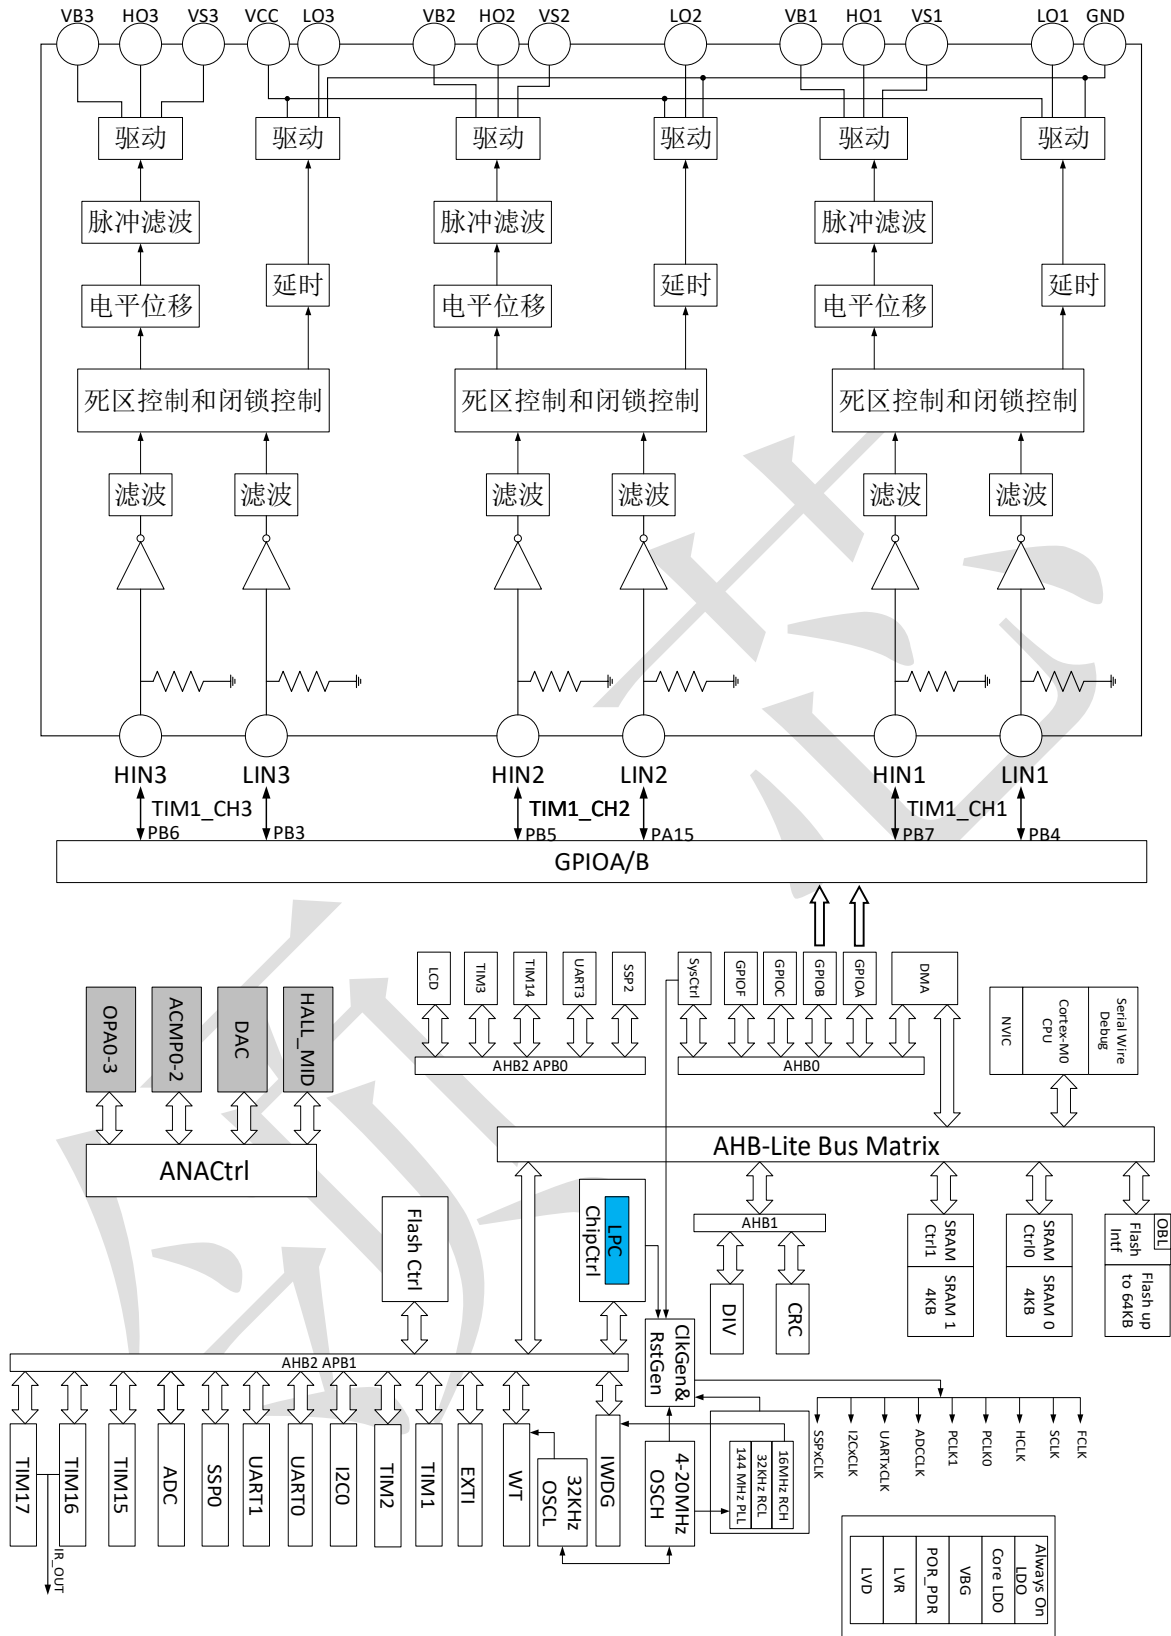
VB3 HO3 VS3 VCC LO3 VB2 HO2 VS2 LO2 VB1 HO1 VS1 LO1 GND

驱动 驱动 驱动 驱动 驱动 驱动

脉冲滤波 脉冲滤波 脉冲滤波

延时 延时 延时

电平位移 电平位移 电平位移

死区控制和闭锁控制 死区控制和闭锁控制 死区控制和闭锁控制

滤波 滤波 滤波 滤波 滤波 滤波

HIN3 LIN3 HIN2 LIN2 HIN1 LIN1

TIM1_CH3 TIM1_CH2 TIM1_CH1

PB6 PB3 PB5 PA15 PB7 PB4

GPIOA/B

LCD TIM3 TIM14 UART3 SSP2 SysCtrl GPIOF GPIOC GPIOB GPIOA DMA

AHB2 APB0 AHB0

NVIC Cortex-M0 CPU Serial Wire Debug

OPA0-3 ACMP0-2 DAC HALL_MID

ANACtrl

AHB-Lite Bus Matrix

Flash Ctrl

LPC ChipCtrl

AHB1

DIV CRC

SRAM Ctrl1 SRAM 1 4KB

SRAM Ctrl0 SRAM 0 4KB

Flash Intf OBL Flash up to 64KB

AHB2 APB1

ClkGen& RstGen

TIM17 TIM16 TIM15 ADC SSP0 UART1 UART0 I2C0 TIM2 TIM1 EXTI WT 32KHz OSCL IWDG 4-20MHz OSCH

144 MHz PLL 32KHz RCL 16MHz RCH

SSPxCLK I2CxCLK UARTxCLK ADCCLK PCLK1 PCLK0 HCLK SCLK FCLK

IR_OUT

LVD LVR POR_PDR VBG Core LDO Always On LDO